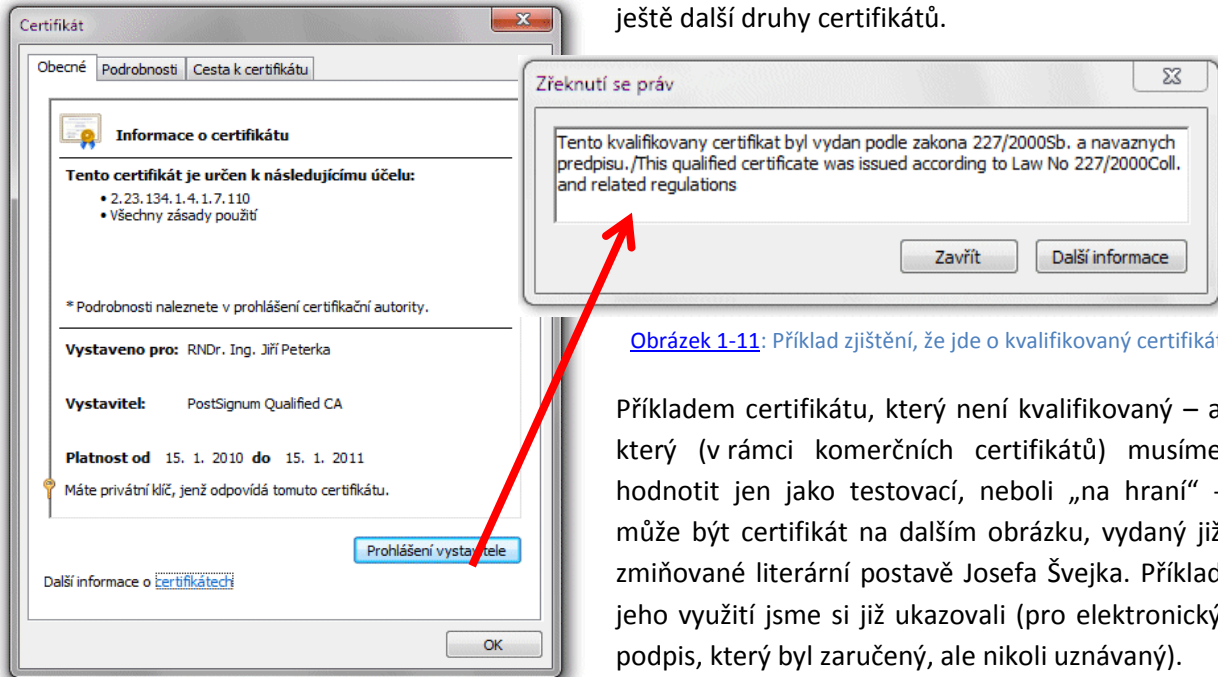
Certifikát

Obecné | Podrobnosti | Cesta k certifikátu

Informace o certifikátu

Tento certifikát je určen k následujícímu účelu:
• 2.23.134.1.4.1.7.110
• Všechny zásady použití

* Podrobnosti naleznete v prohlášení certifikační autority.

Vystaveno pro: RNDr. Ing. Jiří Peterka

Vystavitel: PostSignum Qualified CA

Platnost od 15. 1. 2010 do 15. 1. 2011

Máte privátní klíč, jenž odpovídá tomuto certifikátu.

Prohlášení vystav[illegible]tele

Další informace o certifikátech

OK

ještě další druhy certifikátů.

Zřeknutí se práv

Tento kvalifikovany certifikat byl vydan podle zakona 227/2000Sb. a navaznych predpisu./This qualified certificate was issued according to Law No 227/2000Coll. and related regulations

Zavřít | Další informace

Obrázek 1-11: Příklad zjištění, že jde o kvalifikovaný certifiká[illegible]

Příkladem certifikátu, který není kvalifikovaný – a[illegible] který (v rámci komerčních certifikátů) musíme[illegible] hodnotit jen jako testovací, neboli „na hraní" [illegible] může být certifikát na dalším obrázku, vydaný již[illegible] zmiňované literární postavě Josefa Švejka. Příklad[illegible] jeho využití jsme si již ukazovali (pro elektronický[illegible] podpis, který byl zaručený, ale nikoli uznávaný).